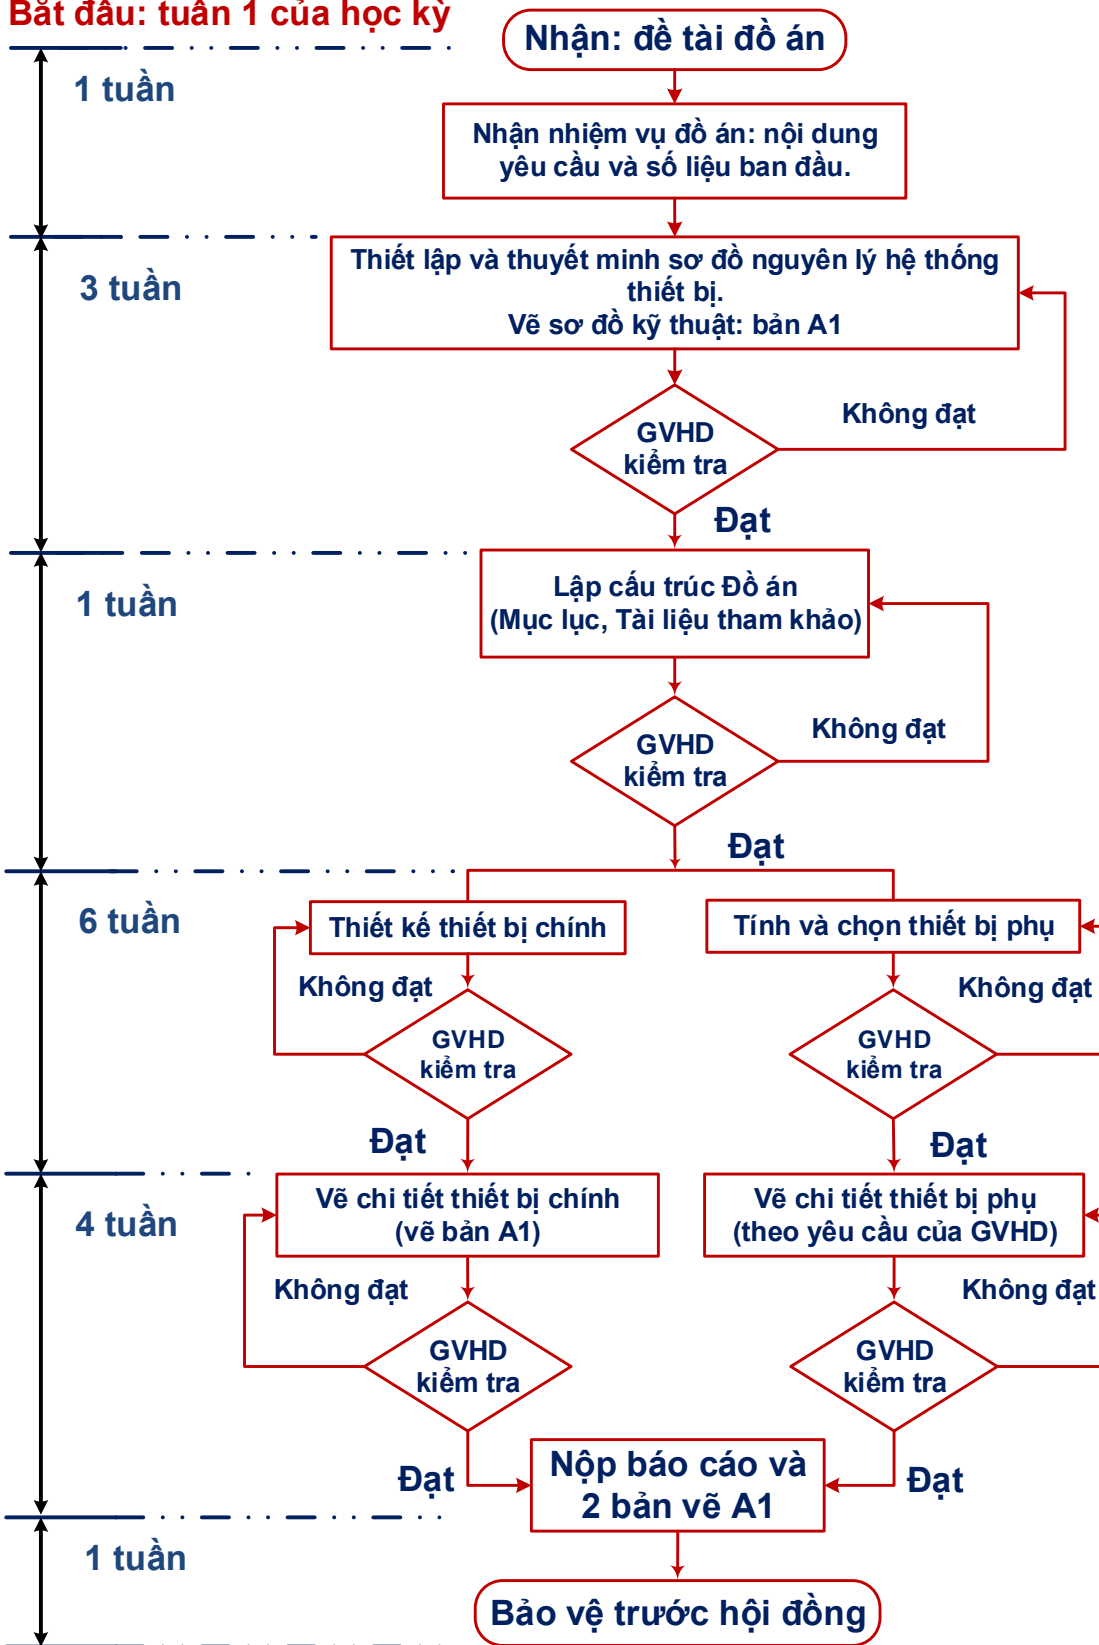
Bắt đầu: tuần 1 của học kỳ

Nhận: đề tài đồ án

1 tuần

Nhận nhiệm vụ đồ án: nội dung yêu cầu và số liệu ban đầu.

3 tuần

Thiết lập và thuyết minh sơ đồ nguyên lý hệ thống thiết bị.
Vẽ sơ đồ kỹ thuật: bản A1

GVHD kiểm tra

Không đạt

Đạt

1 tuần

Lập cấu trúc Đồ án (Mục lục, Tài liệu tham khảo)

GVHD kiểm tra

Không đạt

Đạt

6 tuần

Thiết kế thiết bị chính

Không đạt

GVHD kiểm tra

Đạt

Tính và chọn thiết bị phụ

Không đạt

GVHD kiểm tra

Đạt

4 tuần

Vẽ chi tiết thiết bị chính (vẽ bản A1)

Không đạt

GVHD kiểm tra

Đạt

Vẽ chi tiết thiết bị phụ (theo yêu cầu của GVHD)

Không đạt

GVHD kiểm tra

Đạt

Nộp báo cáo và 2 bản vẽ A1

1 tuần

Bảo vệ trước hội đồng